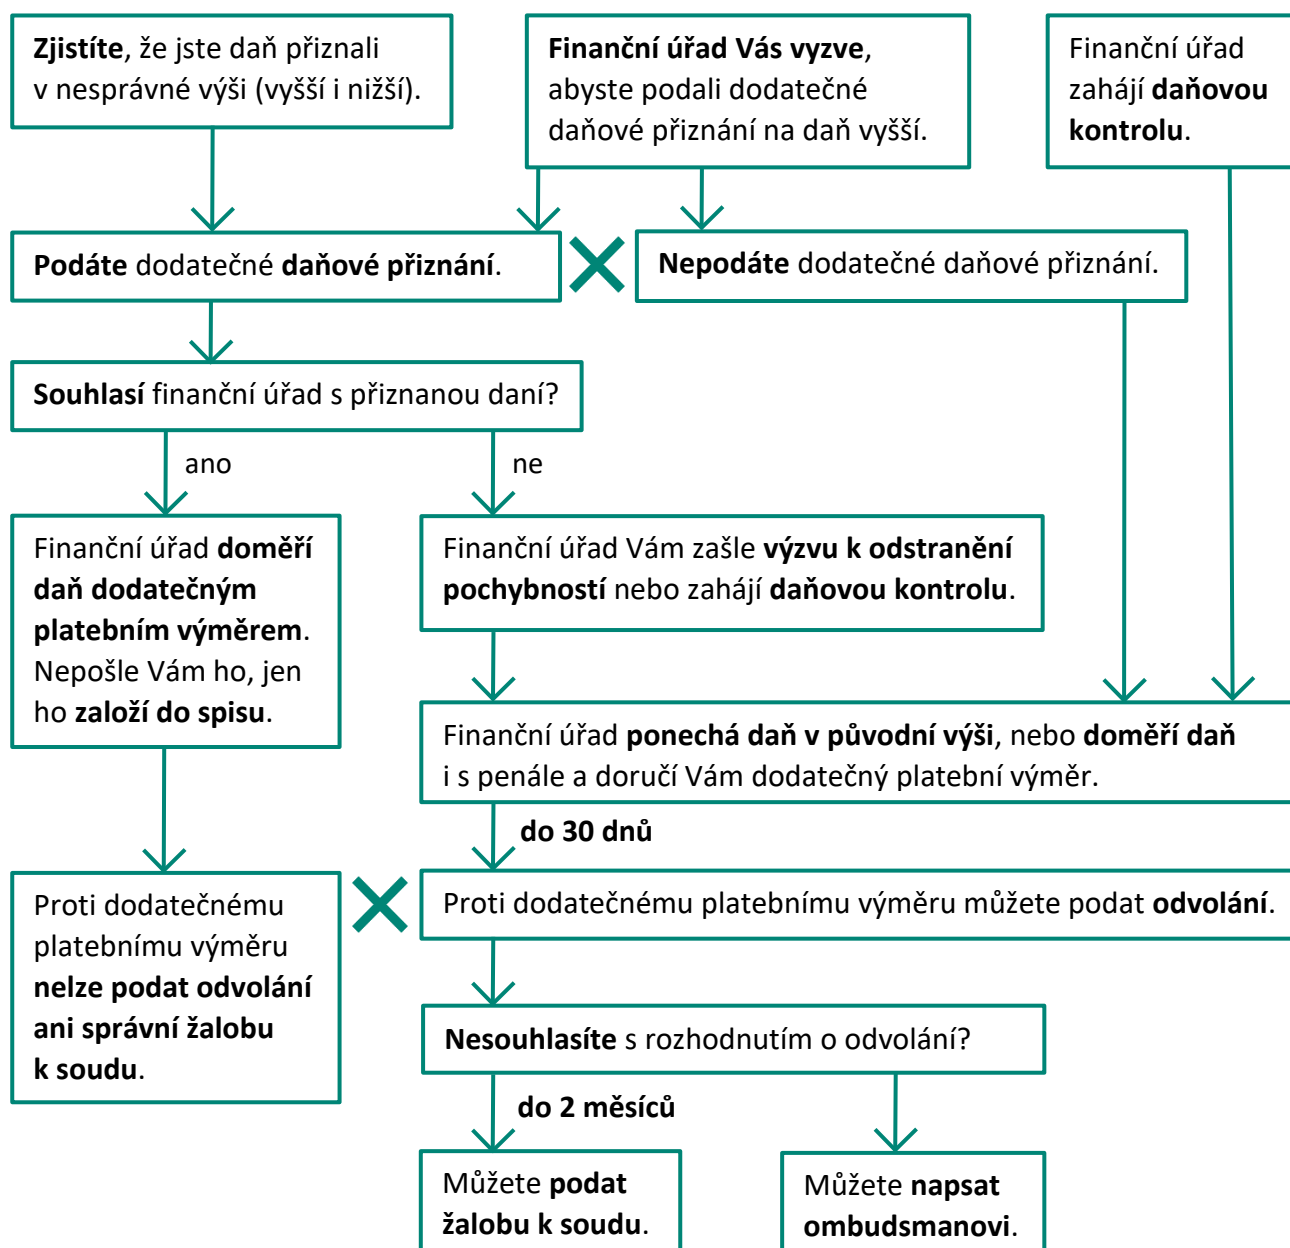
Zjistíte, že jste daň přiznali v nesprávné výši (vyšší i nižší).

Finanční úřad Vás vyzve, abyste podali dodatečné daňové přiznání na daň vyšší.

Finanční úřad zahájí daňovou kontrolu.

Podáte dodatečné daňové přiznání.

Nepodáte dodatečné daňové přiznání.

Souhlasí finanční úřad s přiznanou daní?

ano

ne

Finanční úřad doměří daň dodatečným platebním výměrem. Nepošle Vám ho, jen ho založí do spisu.

Finanční úřad Vám zašle výzvu k odstranění pochybností nebo zahájí daňovou kontrolu.

Finanční úřad ponechá daň v původní výši, nebo doměří daň i s penále a doručí Vám dodatečný platební výměr.

do 30 dnů

Proti dodatečnému platebnímu výměru nelze podat odvolání ani správní žalobu k soudu.

Proti dodatečnému platebnímu výměru můžete podat odvolání.

Nesouhlasíte s rozhodnutím o odvolání?

do 2 měsíců

Můžete podat žalobu k soudu.

Můžete napsat ombudsmanovi.